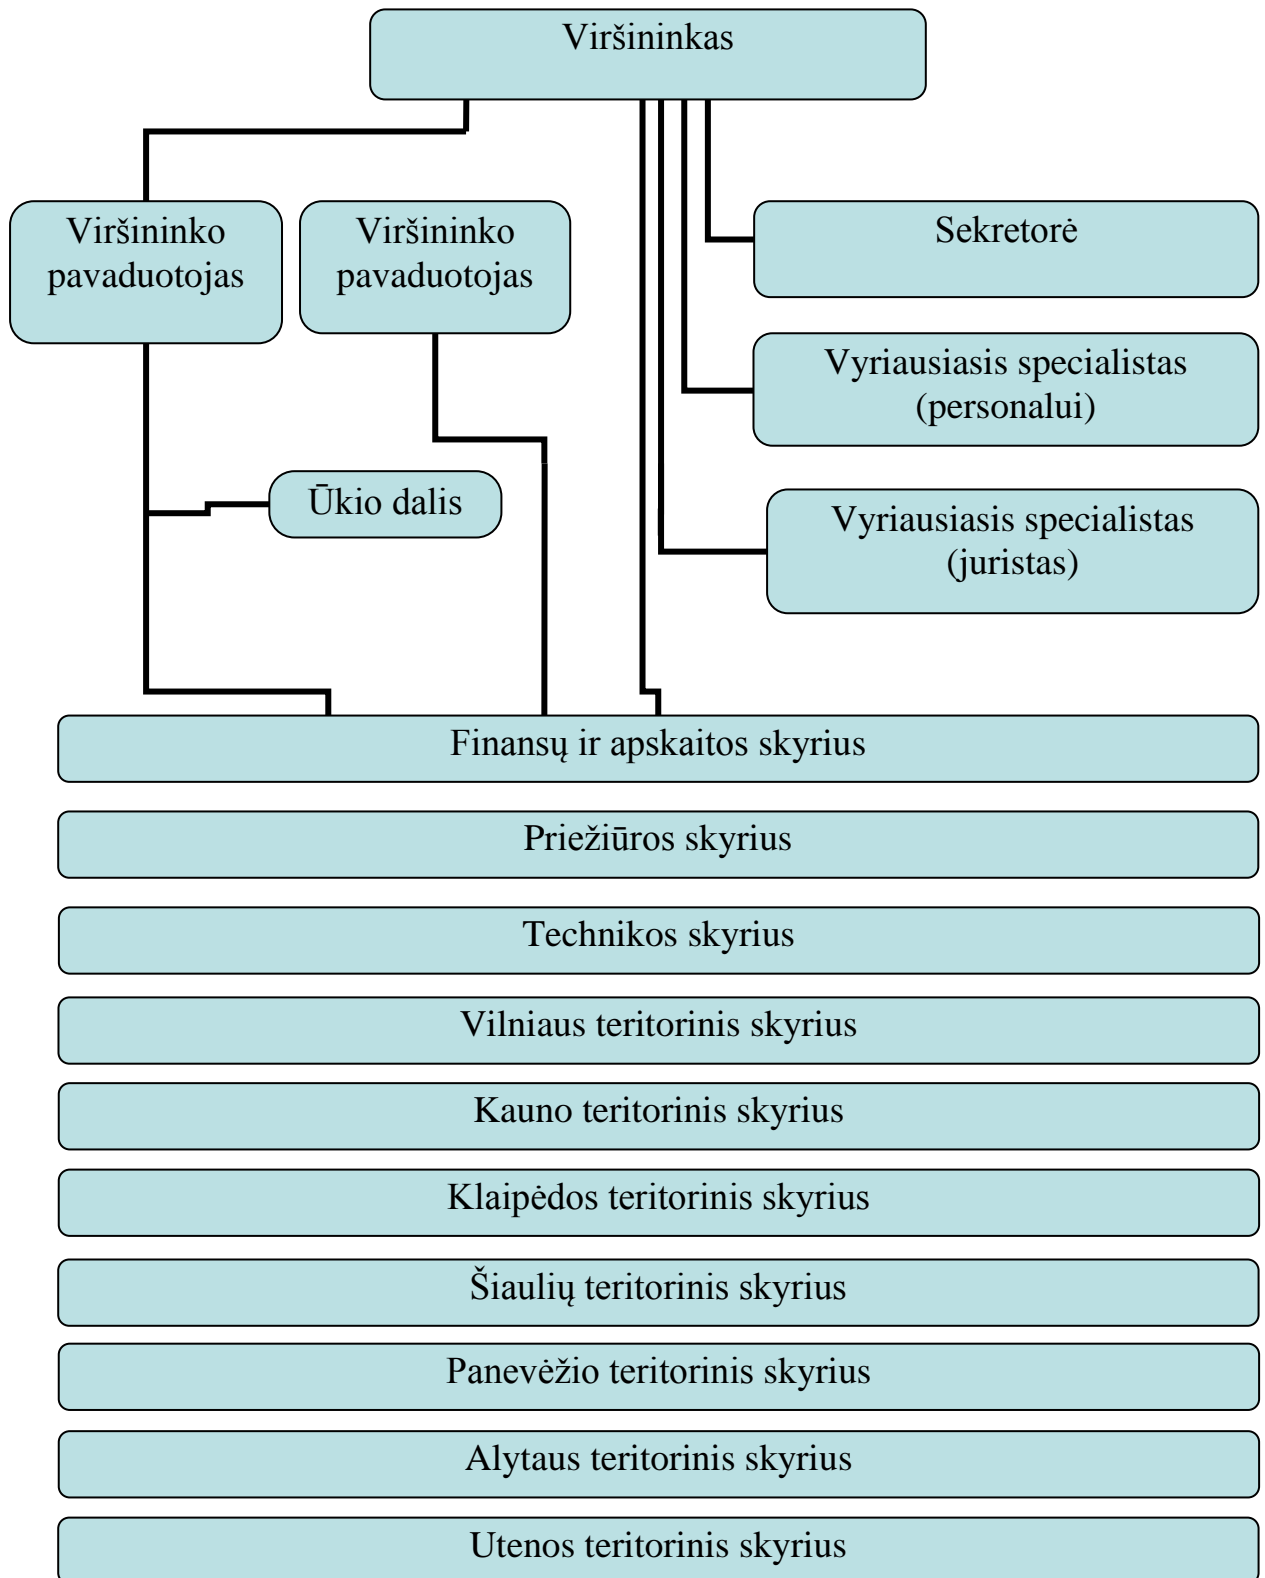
Viršininkas

Viršininko pavaduotojas

Viršininko pavaduotojas

Sekretorė

Vyriausiasis specialistas (personalui)

Ūkio dalis

Vyriausiasis specialistas (juristas)

Finansų ir apskaitos skyrius

Priežiūros skyrius

Technikos skyrius

Vilniaus teritorinis skyrius

Kauno teritorinis skyrius

Klaipėdos teritorinis skyrius

Šiaulių teritorinis skyrius

Panevėžio teritorinis skyrius

Alytaus teritorinis skyrius

Utenos teritorinis skyrius